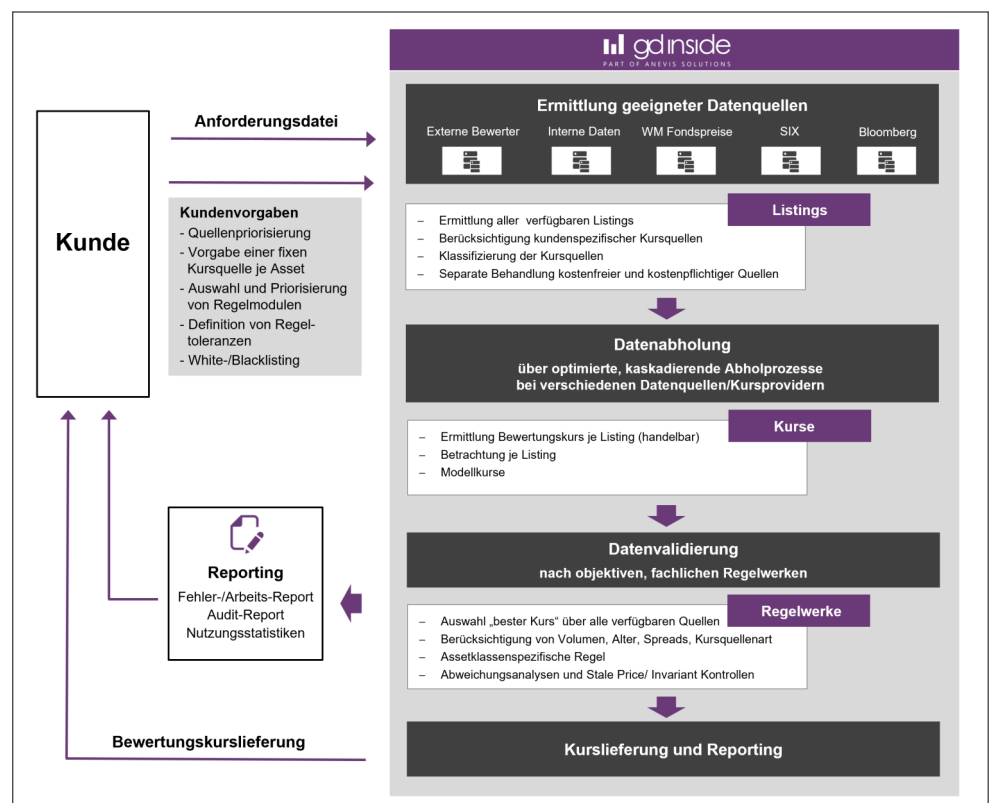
gd inside
PART OF ANEVIS SOLUTIONS

Kunde

Anforderungsdatei

Kundenvorgaben
- Quellenpriorisierung
- Vorgabe einer fixen Kursquelle je Asset
- Auswahl und Priorisierung von Regelmodulen
- Definition von Regeltoleranzen
- White-/Blacklisting

Ermittlung geeigneter Datenquellen
Externe Bewerter
Interne Daten
WM Fondspreise
SIX
Bloomberg

Listings
– Ermittlung aller verfügbaren Listings
– Berücksichtigung kundenspezifischer Kursquellen
– Klassifizierung der Kursquellen
– Separate Behandlung kostenfreier und kostenpflichtiger Quellen

Datenabholung
über optimierte, kaskadierende Abholprozesse bei verschiedenen Datenquellen/Kursprovidern

Kurse
– Ermittlung Bewertungskurs je Listing (handelbar)
– Betrachtung je Listing
– Modellkurse

Reporting
Fehler-/Arbeits-Report
Audit-Report
Nutzungsstatistiken

Datenvalidierung
nach objektiven, fachlichen Regelwerken

Regelwerke
– Auswahl „bester Kurs" über alle verfügbaren Quellen
– Berücksichtigung von Volumen, Alter, Spreads, Kursquellenart
– Assetklassenspezifische Regel
– Abweichungsanalysen und Stale Price/ Invariant Kontrollen

Bewertungskurslieferung

Kurslieferung und Reporting